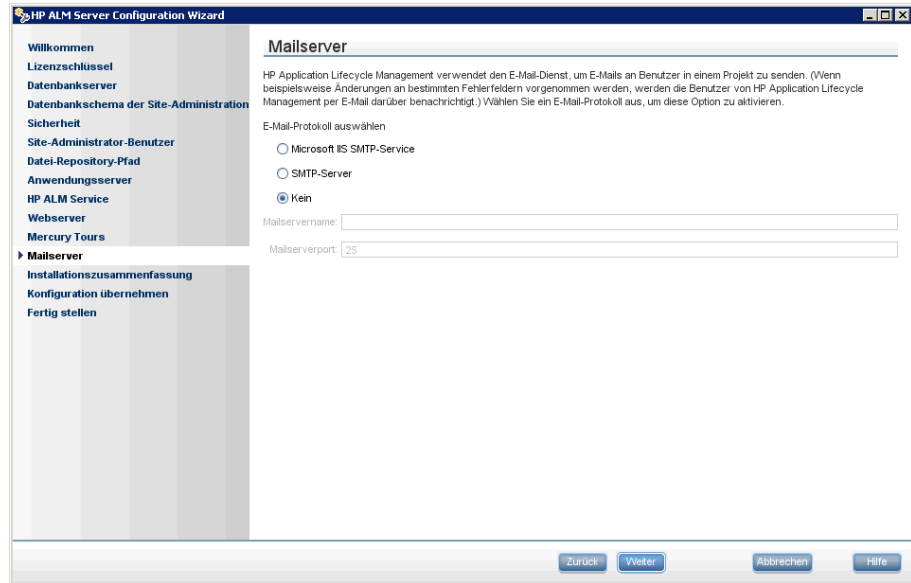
HP ALM Server Configuration Wizard

Willkommen
Lizenzschlüssel
Datenbankserver
Datenbankschema der Site-Administration
Sicherheit
Site-Administrator-Benutzer
Datei-Repository-Pfad
Anwendungsserver
HP ALM Service
Webserver
Mercury Tours
Mailserver
Installationszusammenfassung
Konfiguration übernehmen
Fertig stellen

Mailserver

HP Application Lifecycle Management verwendet den E-Mail-Dienst, um E-Mails an Benutzer in einem Projekt zu senden. (Wenn beispielsweise Änderungen an bestimmten Fehlerfeldern vorgenommen werden, werden die Benutzer von HP Application Lifecycle Management per E-Mail darüber benachrichtigt.) Wählen Sie ein E-Mail-Protokoll aus, um diese Option zu aktivieren.

E-Mail-Protokoll auswählen

Microsoft IIS SMTP-Service

SMTP-Server

Kein

Mailservername:

Mailserverport: 25

Zurück Weiter Abbrechen Hilfe